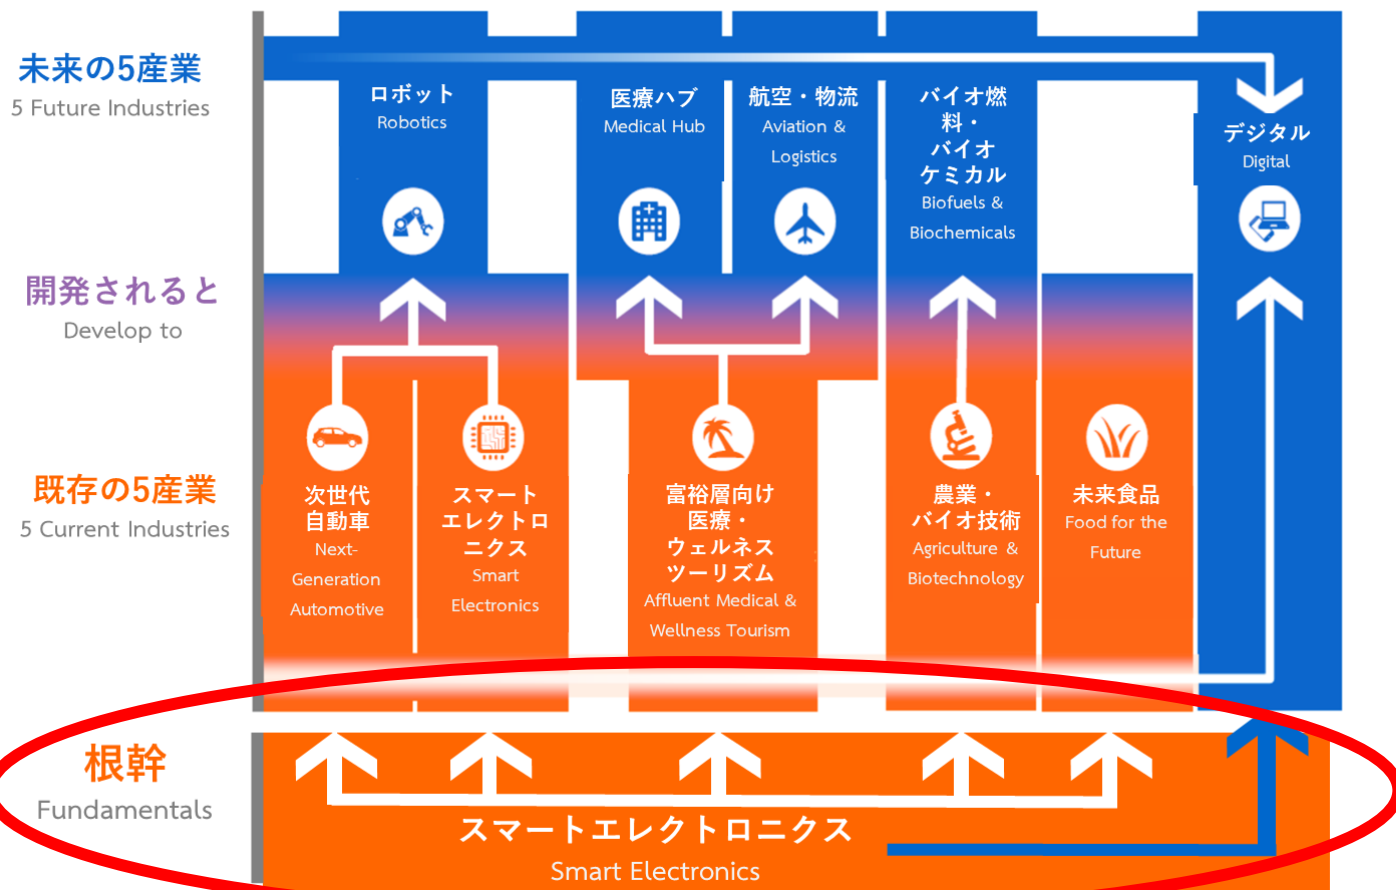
未来の5産業
5 Future Industries

開発されると
Develop to

既存の5産業
5 Current Industries

根幹
Fundamentals

ロボット
Robotics

医療ハブ
Medical Hub

航空・物流
Aviation & Logistics

バイオ燃料・バイオケミカル
Biofuels & Biochemicals

デジタル
Digital

次世代自動車
Next-Generation Automotive

スマートエレクトロニクス
Smart Electronics

富裕層向け医療・ウェルネスツーリズム
Affluent Medical & Wellness Tourism

農業・バイオ技術
Agriculture & Biotechnology

未来食品
Food for the Future

スマートエレクトロニクス
Smart Electronics